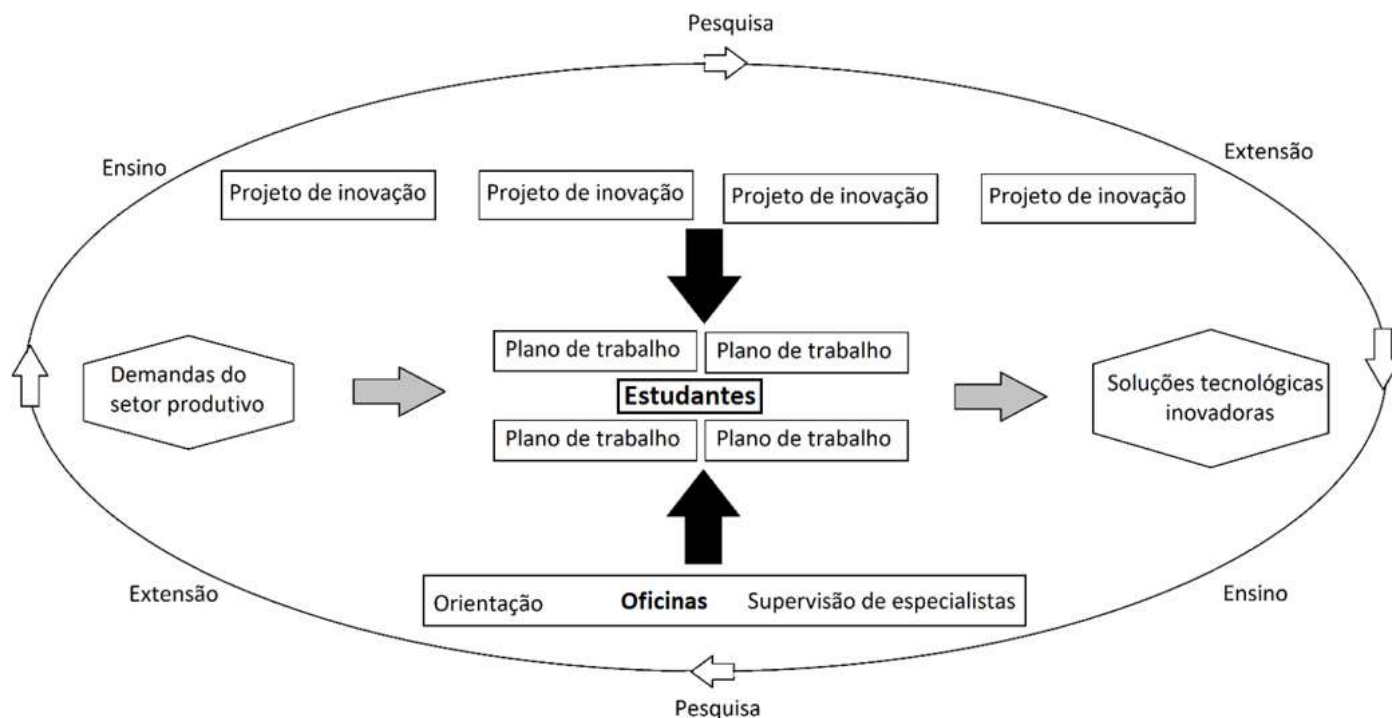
Pesquisa

Ensino

Extensão

Projeto de inovação

Projeto de inovação

Projeto de inovação

Projeto de inovação

Demandas do setor produtivo

Plano de trabalho

Plano de trabalho

**Estudantes**

Plano de trabalho

Plano de trabalho

Soluções tecnológicas inovadoras

Extensão

Orientação **Oficinas** Supervisão de especialistas

Ensino

Pesquisa